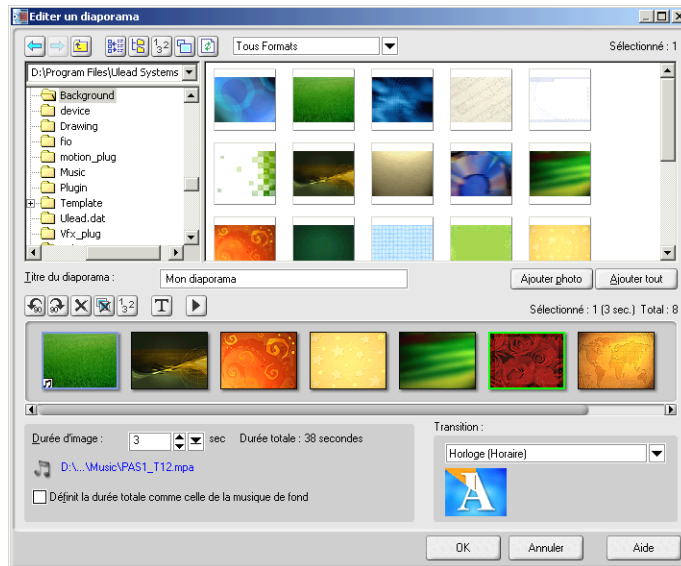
Editer un diaporama

Tous Formats

Sélectionné : 1

D:\Program Files\Ulead Systems

Background
device
Drawing
fio
motion_plug
Music
Plugin
Template
Ulead.dat
Vfx_plug

Titre du diaporama :

Mon diaporama

Ajouter photo

Ajouter tout

Sélectionné : 1 (3 sec.) Total : 8

Durée d'image :

3

sec

Durée totale : 38 secondes

D:\...\Music\PAS1_T12.mpa

Définit la durée totale comme celle de la musique de fond

Transition :

Horloge (Horaire)

OK

Annuler

Aide